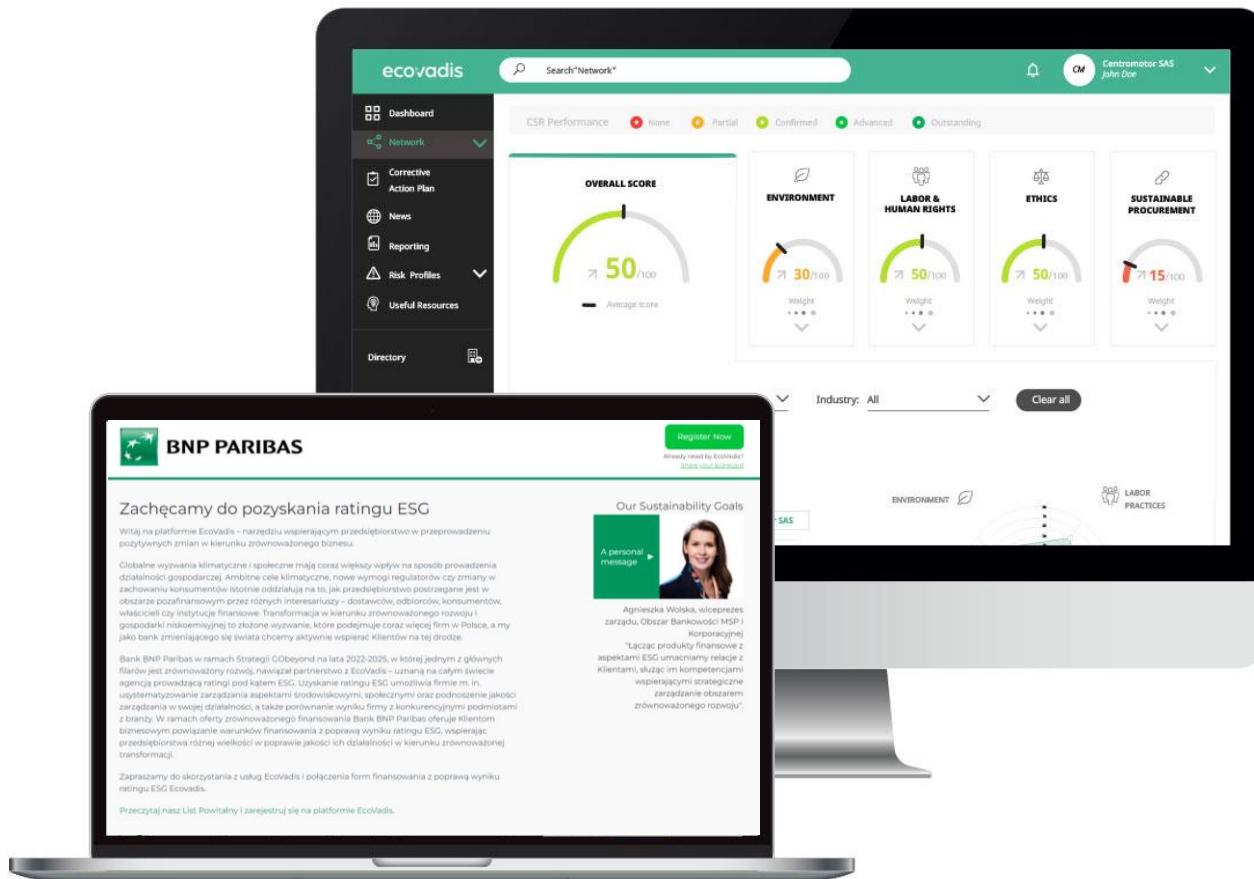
ecovadis

Search "Network"

CM Centromotor SAS
John Doe

Dashboard
Network
Corrective Action Plan
News
Reporting
Risk Profiles
Useful Resources
Directory

CSR Performance None Partial Confirmed Advanced Outstanding

OVERALL SCORE
50/100
Average score

ENVIRONMENT
30/100
Weight

LABOR & HUMAN RIGHTS
50/100
Weight

ETHICS
50/100
Weight

SUSTAINABLE PROCUREMENT
15/100
Weight

Industry: All
Clear all

ENVIRONMENT
LABOR PRACTICES
SAS

BNP PARIBAS

Register Now
Already rated by EcoVadis?
Share your scorecard

Zachęcamy do pozyskania ratingu ESG

Witaj na platformie EcoVadis – narzędziu wspierającym przedsiębiorstwo w przeprowadzeniu pozytywnych zmian w kierunku zrównoważonego biznesu.

Globalne wyzwania klimatyczne i społeczne mają coraz większy wpływ na sposób prowadzenia działalności gospodarczej. Ambitne cele klimatyczne, nowe wymogi regulatorów czy zmiany w zachowaniu konsumentów istotnie oddziałują na to, jak przedsiębiorstwo postrzegane jest w obszarze pozafinansowym przez różnych interesariuszy – dostawców, odbiorców, konsumentów, właścicieli czy instytucje finansowe. Transformacja w kierunku zrównoważonego rozwoju i gospodarki niskoemisyjnej to złożone wyzwanie, które podejmuje coraz więcej firm w Polsce, a my jako bank zmieniającego się świata chcemy aktywnie wspierać Klientów na tej drodze.

Bank BNP Paribas w ramach Strategii GObeyond na lata 2022-2025, w której jednym z głównych filarów jest zrównoważony rozwój, nawiązał partnerstwo z EcoVadis – uznaną na całym świecie agencją prowadzącą ratingi pod kątem ESG. Uzyskanie ratingu ESG umożliwia firmie m. in. usystematyzowanie zarządzania aspektami środowiskowymi, społecznymi oraz podnoszenie jakości zarządzania w swojej działalności, a także porównanie wyniku firmy z konkurencyjnymi podmiotami z branży. W ramach oferty zrównoważonego finansowania Bank BNP Paribas oferuje Klientom biznesowym powiązanie warunków finansowania z poprawą wyniku ratingu ESG, wspierając przedsiębiorstwa różnej wielkości w poprawie jakości ich działalności w kierunku zrównoważonej transformacji.

Zapraszamy do skorzystania z usług EcoVadis i połączenia form finansowania z poprawą wyniku ratingu ESG Ecovadis.

Przeczytaj nasz List Powitalny i zarejestruj się na platformie EcoVadis.

Our Sustainability Goals

A personal message

Agnieszka Wolska, wiceprezes zarządu, Obszar Bankowości MSP i Korporacyjnej
"Łącząc produkty finansowe z aspektami ESG umacniamy relacje z Klientami, służąc im kompetencjami wspierającymi strategiczne zarządzanie obszarem zrównoważonego rozwoju".